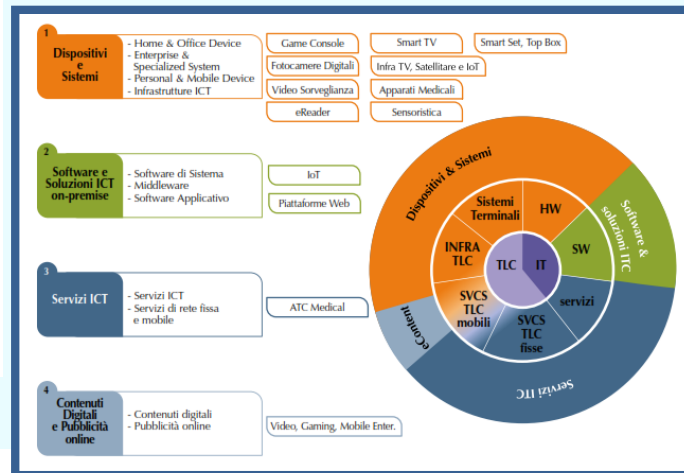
1
Dispositivi e Sistemi
- Home & Office Device
- Enterprise & Specialized System
- Personal & Mobile Device
- Infrastrutture ICT

Game Console
Smart TV
Smart Set, Top Box
Fotocamere Digitali
Infra TV, Satellitare e IoT
Video Sorveglianza
Apparati Medicali
eReader
Sensoristica

2
Software e Soluzioni ICT on-premise
- Software di Sistema
- Middleware
- Software Applicativo

IoT
Piattaforme Web

3
Servizi ICT
- Servizi ICT
- Servizi di rete fissa e mobile

ATC Medical

4
Contenuti Digitali e Pubblicità online
- Contenuti digitali
- Pubblicità online

Video, Gaming, Mobile Enter.

Dispositivi & Sistemi
Software & soluzioni ITC
Servizi ITC
eContent
Sistemi Terminali
HW
SW
INFRA TLC
TLC
IT
servizi
SVCS TLC mobili
SVCS TLC fisse